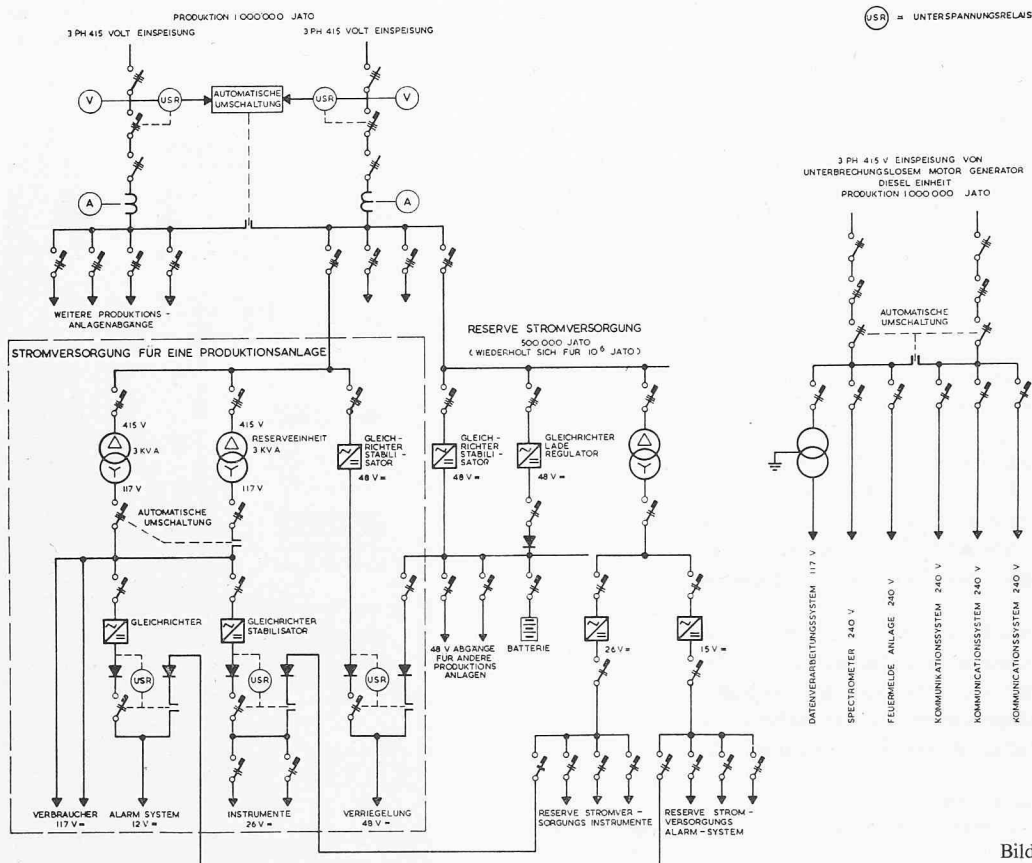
PRODUKTION 1 000 000 JATO

USR = UNTERSPANNUNGSRELAIS

3 PH 415 VOLT EINSPEISUNG

3 PH 415 VOLT EINSPEISUNG

V

USR

AUTOMATISCHE UMSCHALTUNG

USR

V

A

A

WEITERE PRODUKTIONS - ANLAGENABGANGE

STROMVERSORGUNG FÜR EINE PRODUKTIONSANLAGE

RESERVE STROMVERSORGUNG
500 000 JATO
( WIEDERHOLT SICH FÜR $10^6$ JATO )

415 V
3 KVA
117 V

415 V
RESERVEEINHEIT
3 KVA
117 V

GLEICH - RICHTER STABILI - SATOR
48 V =

GLEICH - RICHTER STABILI - SATOR
48 V =

GLEICHRICHTER LADE REGULATOR
48 V =

AUTOMATISCHE UMSCHALTUNG

GLEICHRICHTER

GLEICHRICHTER STABILISATOR

USR

USR

USR

48 V ABGANGE FÜR ANDERE PRODUKTIONS ANLAGEN

BATTERIE

26 V =

15 V =

VERBRAUCHER 117 V =

ALARM SYSTEM 12 V =

INSTRUMENTE 26 V =

VERRIEGELUNG 48 V =

RESERVE STROMVER - SORGUNGS INSTRUMENTE

RESERVE STROM - VERSORGUNGS ALARM - SYSTEM

3 PH 415 V EINSPEISUNG VON UNTERBRECHUNGSLOSEM MOTOR GENERATOR DIESEL EINHEIT PRODUKTION 1 000 000 JATO

AUTOMATISCHE UMSCHALTUNG

DATENVERARBEITUNGSSYSTEM 117 V

SPECTROMETER 240 V

FEUERMELDE ANLAGE 240 V

KOMMUNIKATIONSSYSTEM 240 V

KOMMUNICATIONSSYSTEM 240 V

KOMMUNICATIONSSYSTEM 240 V

Bild